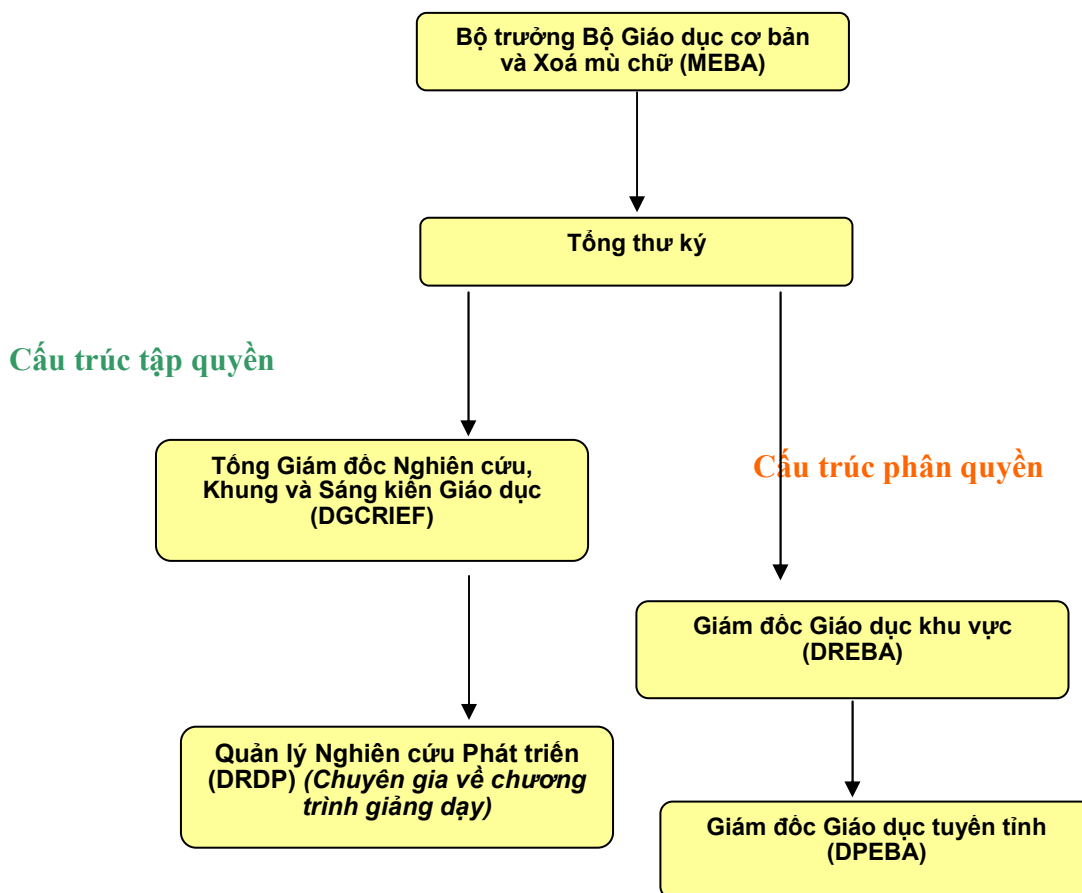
Bộ trưởng Bộ Giáo dục cơ bản và Xoá mù chữ (MEBA)

Tổng thư ký

Cấu trúc tập quyền

Tổng Giám đốc Nghiên cứu, Khung và Sáng kiến Giáo dục (DGCRIEF)

Cấu trúc phân quyền

Giám đốc Giáo dục khu vực (DREBA)

Quản lý Nghiên cứu Phát triển (DRDP) *(Chuyên gia về chương trình giảng dạy)*

Giám đốc Giáo dục tuyến tỉnh (DPEBA)